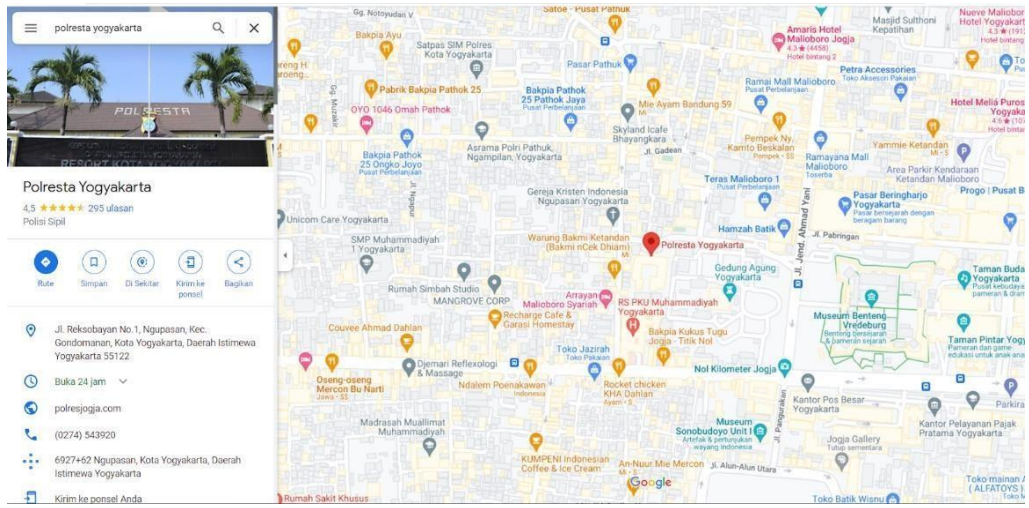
polresta yogyakarta

POLRESTA

Polresta Yogyakarta
4,5 ★★★★★ 295 ulasan
Polisi Sipil

Rute
Simpan
Di Sekitar
Kirim ke ponsel
Bagikan

Jl. Reksobayan No.1, Ngupasan, Kec. Gondomanan, Kota Yogyakarta, Daerah Istimewa Yogyakarta 55122

Buka 24 jam

polresjogja.com

(0274) 543920

6927+62 Ngupasan, Kota Yogyakarta, Daerah Istimewa Yogyakarta

Kirim ke ponsel Anda

Gg. Notoyudan V
Satoe - Pusat Pathuk
Amaris Hotel Malioboro Jogja
4,3 ★ (4458)
Hotel bintang 2
Masjid Sulthoni Kepatihan
Nueve Malioboro Hotel Yogyakart
4,5 ★ (191)
Hotel bintang
Bakpia Ayu
Satpas SIM Polres Kota Yogyakarta
Pasar Pathuk
Ramai Mall Malioboro
Pusat Perbelanjaan
Petra Accessories
Toko Aksesori Pakaian
Pabrik Bakpia Pathok 25
Bakpia Pathok 25 Pathok Jaya
Pusat Perbelanjaan
Mie Ayam Bandung 59
OYO 1046 Omah Pathok
Hotel Melia Puros Yogyaka
4,5 ★
Hotel bintang
Skyland Icafe Bhayangkara
Pempek Ny. Kamto Beskalan
Pempek · $$
Yammie Ketandan
Mi · $
Bakpia Pathok 25 Ongko Joyo
Pusat Perbelanjaan
Asrama Polri Pathuk, Ngampilan, Yogyakarta
Jl. Gadean
Ramayana Mall
Ketandan Malioboro
Toserba
Teras Malioboro 1
Pusat Perbelanjaan
Area Parkir Kendaraan Ketandan Malioboro
Progo | Pusat Be
Gereja Kristen Indonesia Ngupasan Yogyakarta
Unicom Care Yogyakarta
Hamzah Batik
Pasar Beringharjo Yogyakarta
Pasar bersejarah dengan beragam barang
Jl. Pabringan
SMP Muhammadiyah 1 Yogyakarta
Warung Bakmi Ketandan (Bakmi nCek Dhiam)
Mi
Polresta Yogyakarta
Jl. Jend. Ahmad Yani
Gedung Agung Yogyakarta
Taman Buda Yogyakart
Pusat kebudaya pameran & dram
Rumah Simbah Studio
MANGROVE CORP
Arrayan Malioboro Syariah
RS PKU Muhammadiyah Yogyakarta
Recharge Cafe & Garasi Homestay
Museum Benteng Vredeburg
Benteng bersejarah & pameran sejarah
Couvee Ahmad Dahlan
Taman Pintar Yogy
Pusat sains dan pen edukasi untuk anak
Bakpia Kukus Tugu Jogja - Titik Nol
Toko Jazirah
Toko Pakaian
Djemari Reflexologi & Massage
Nol Kilometer Jogja
Oseng-oseng Mercon Bu Narti
Jawa · $$
Ndalem Poenakawan
Indonesia
Rocket chicken KHA Dahlan
Ayam · $
Kantor Pos Besar Yogyakarta
Parkira
Madrasah Muallimat Muhammadiyah
Museum Sonobudoyo Unit I
Artefak & pertunjukan wayang Indonesia
Kantor Pelayanan Pajak Pratama Yogyakarta
Jl. Pangurakan
Jogja Gallery
Tutup sementara
KUMPENI Indonesian Coffee & Ice Cream
An-Nuur Mie Mercon
Mi
Jl. Alun-Alun Utara
Toko mainan ( ALFATOYS )
Rumah Sakit Khusus
Toko Batik Wisnu
Google
Gg. Mutiara
Jl. Ngupasan